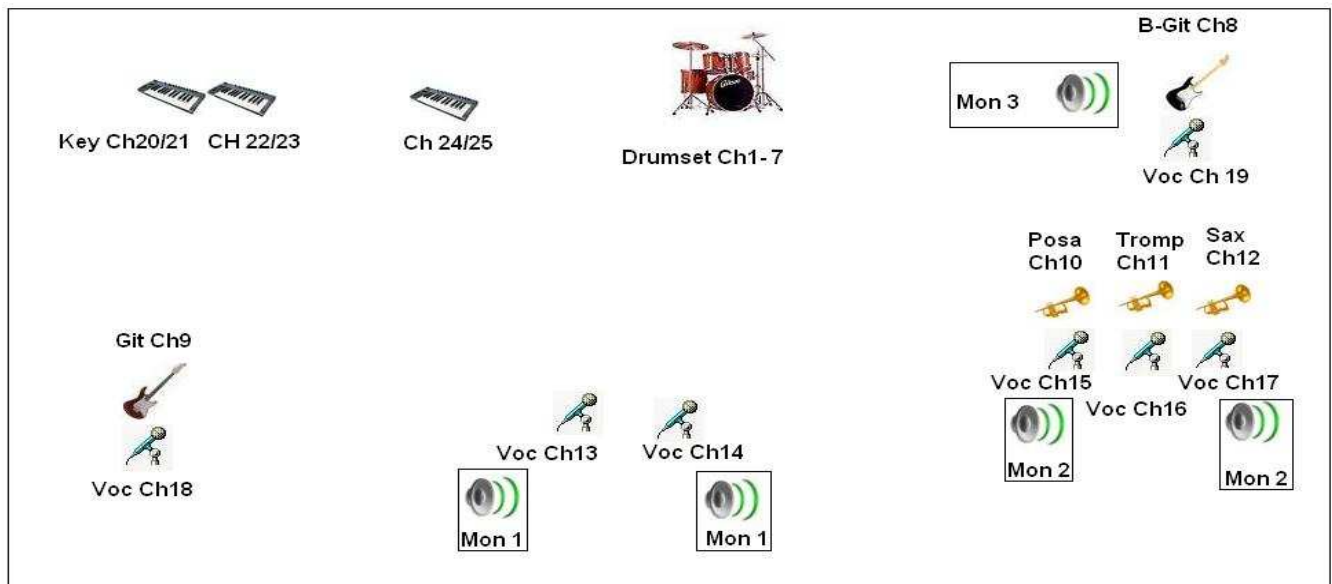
B-Git Ch8

Key Ch20/21 CH 22/23

Ch 24/25

Drumset Ch1- 7

Mon 3

Voc Ch 19

Posa Ch10

Tromp Ch11

Sax Ch12

Git Ch9

Voc Ch15

Voc Ch16

Voc Ch17

Voc Ch13

Voc Ch14

Mon 2

Mon 2

Voc Ch18

Mon 1

Mon 1